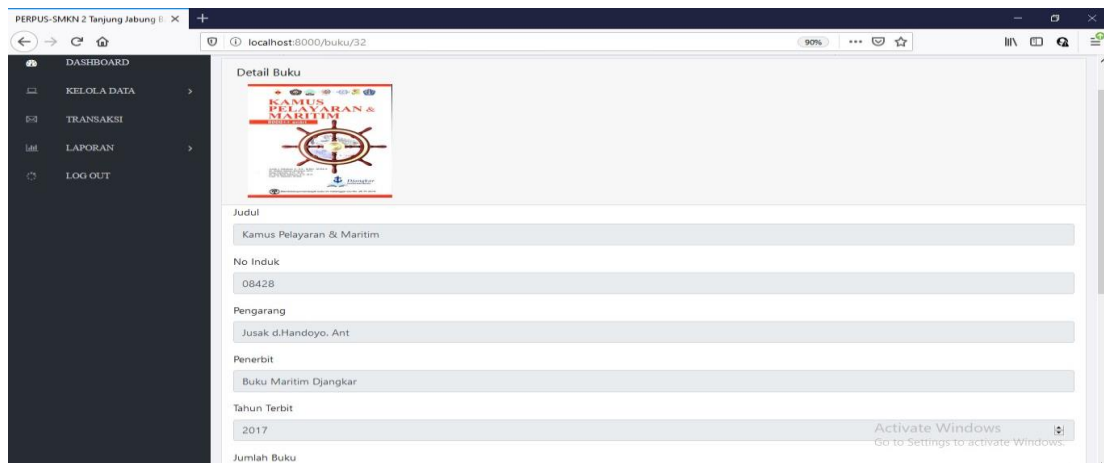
PERPUS-SMKN 2 Tanjung Jabung B ×
localhost:8000/buku/32
90%

DASHBOARD
KELOLA DATA
TRANSAKSI
LAPORAN
LOG OUT

Detail Buku

KAMUS PELAYARAN & MARITIM

Judul
Kamus Pelayaran & Maritim

No Induk
08428

Pengarang
Jusak d.Handoyo. Ant

Penerbit
Buku Maritim Djangkar

Tahun Terbit
2017

Activate Windows
Go to Settings to activate Windows.

Jumlah Buku